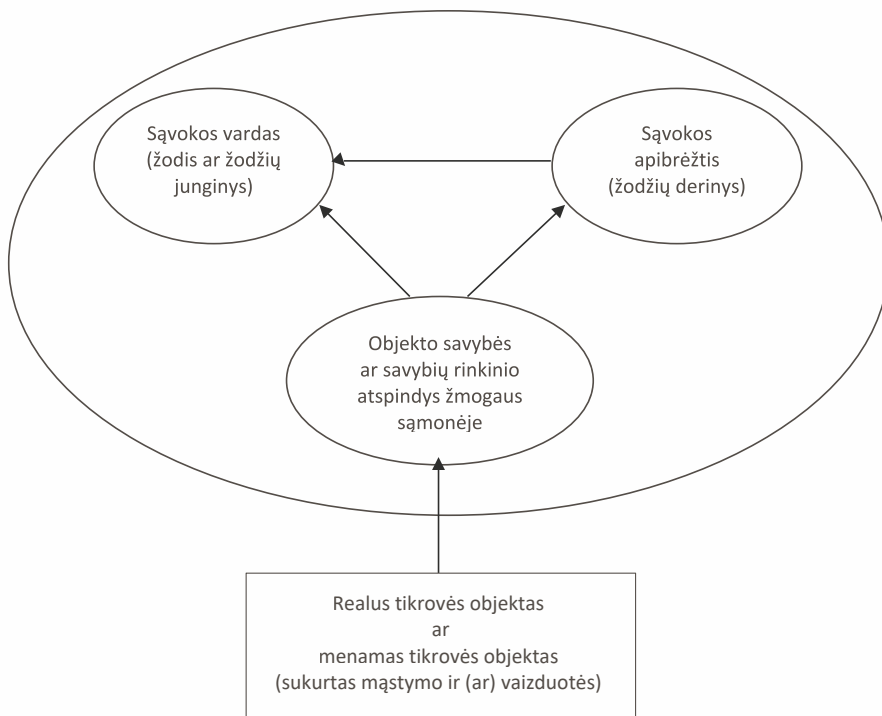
Sąvokos vardas (žodis ar žodžių junginys)

Sąvokos apibrėžtis (žodžių derinys)

Objekto savybės ar savybių rinkinio atspindys žmogaus sąmonėje

Realus tikrovės objektas
ar
menamas tikrovės objektas
(sukurtas mąstymo ir (ar) vaizduotės)